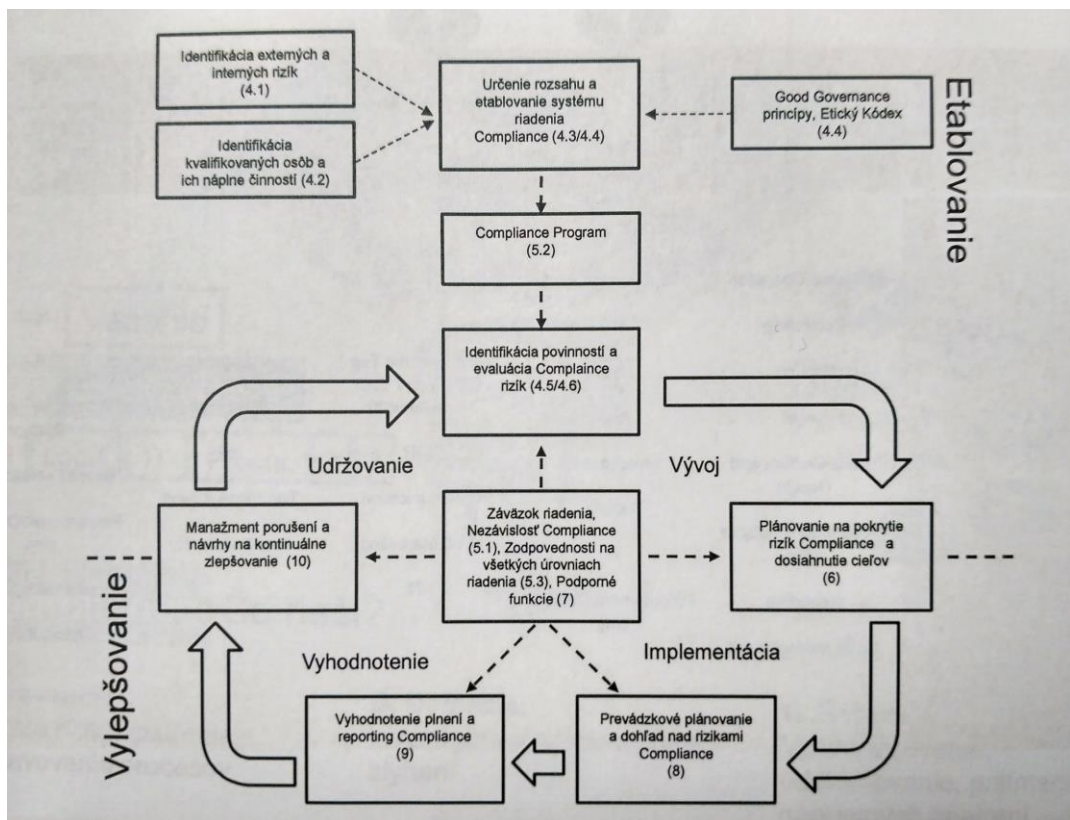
Identifikácia extemých a interných rizík (4.1)

Identifikácia kvalifikovaných osôb a ich náplne činností (4.2)

Určenie rozsahu a etablovanie systému riadenia Compliance (4.3/4.4)

Good Governance princípy, Etický Kódex (4.4)

Etablovanie

Compliance Program (5.2)

Identifikácia povinností a evaluácia Compliance rizík (4.5/4.6)

Udržovanie

Vývoj

Manažment porušení a návrhy na kontinuálne zlepšovanie (10)

Záväzok riadenia, Nezávislosť Compliance (5.1), Zodpovednosti na všetkých úrovniach riadenia (5.3), Podporné funkcie (7)

Plánovanie na pokrytie rizík Compliance a dosiahnutie cieľov (6)

Vylepšovanie

Vyhodnotenie

Implementácia

Vyhodnotenie plnení a reporting Compliance (9)

Prevádzkové plánovanie a dohľad nad rizikami Compliance (8)